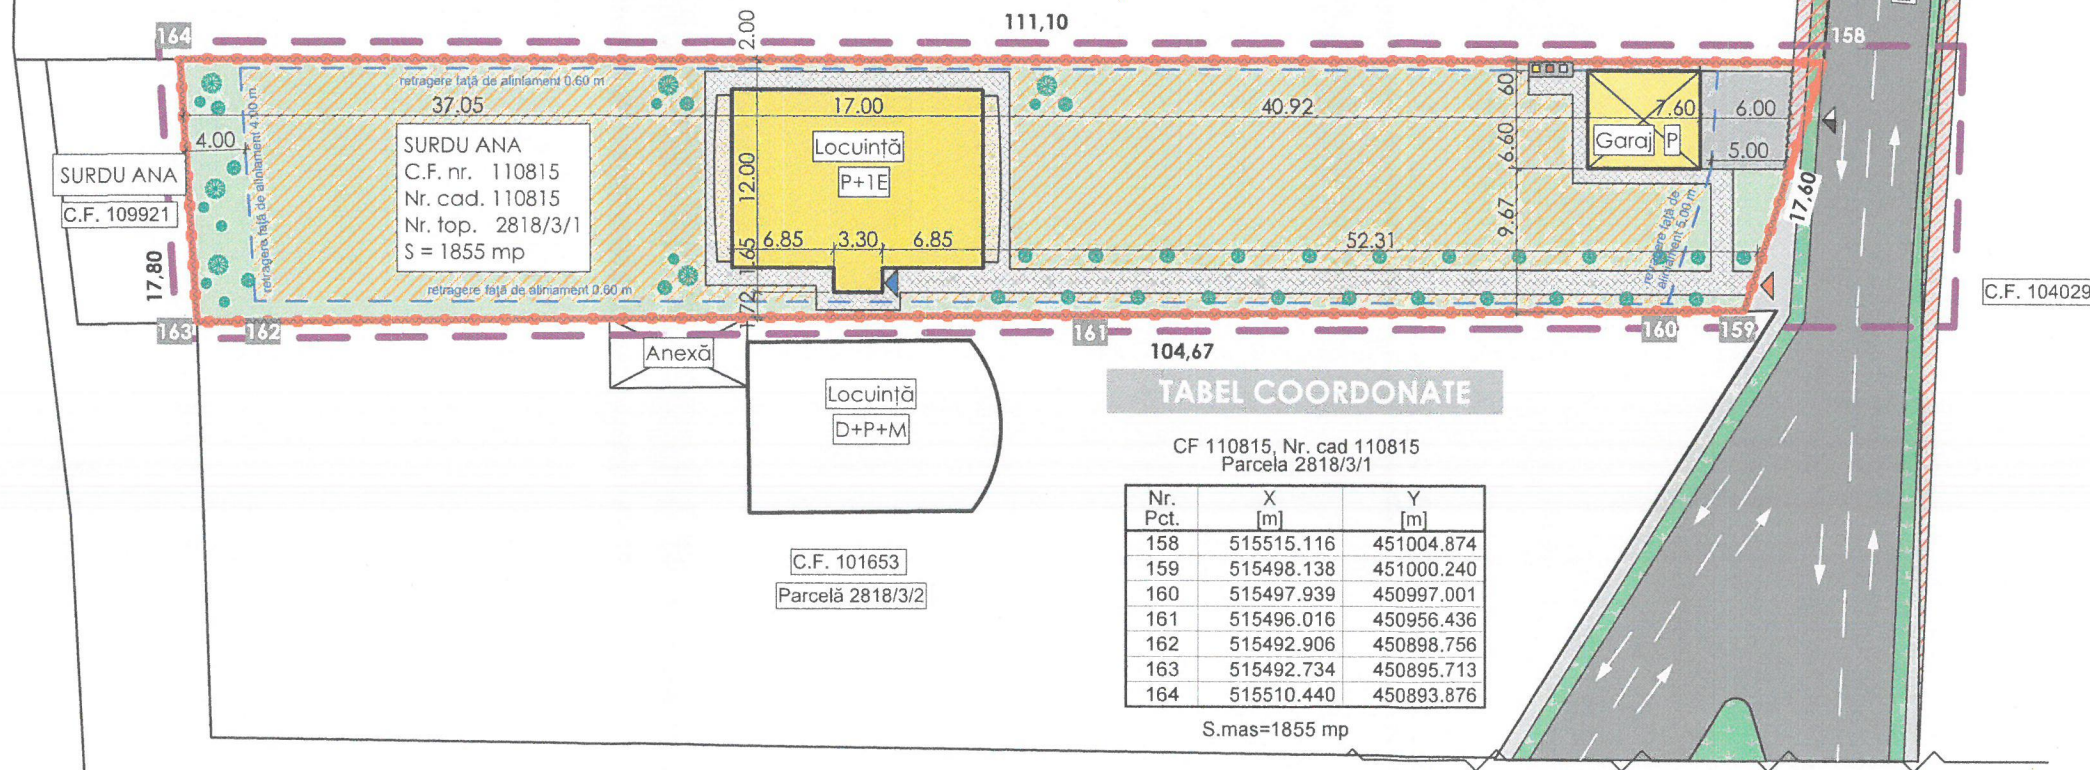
164
2.00
111,10
158
retragere față de aliniament 0.60 m
37.05
17.00
40.92
60
7.60
6.00
4.00
SURDU ANA
C.F. nr. 110815
Nr. cad. 110815
Nr. top. 2818/3/1
S = 1855 mp
Locuință
P+1E
6.60
Garaj
P
5.00
SURDU ANA
C.F. 109921
retragere față de aliniament 4.00 m
12.00
17.60
9.67
52.31
17.80
1.65
6.85
3.30
6.85
retragere față de aliniament 5.00 m
retragere față de aliniament 0.60 m
72
C.F. 104029
163
162
161
160
159
Anexă
104,67
Locuință
D+P+M
TABEL COORDONATE
CF 110815, Nr. cad 110815
Parcela 2818/3/1

| Nr. Pct. | X [m] | Y [m] |
|---|---|---|
| 158 | 515515.116 | 451004.874 |
| 159 | 515498.138 | 451000.240 |
| 160 | 515497.939 | 450997.001 |
| 161 | 515496.016 | 450956.436 |
| 162 | 515492.906 | 450898.756 |
| 163 | 515492.734 | 450895.713 |
| 164 | 515510.440 | 450893.876 |

S.mas=1855 mp
C.F. 101653
Parcelă 2818/3/2